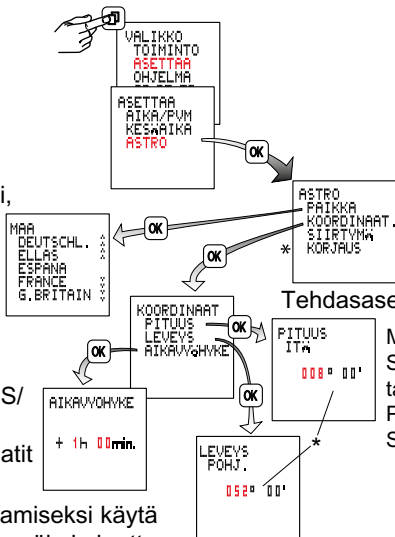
VALIKKO
TOIMINTO
ASETTAA
OHJELMA

ASETTAA
AIKA/PVM
KESÄAIKA
ASTRO

OK

ASTRO
PAIKKA
KOORDINAAT.
SIIRTYMÄ
KORJAUS

*

i,

MAA
DEUTSCHL.
ELLAS
ESPANA
FRANCE
G.BRITAIN

OK

OK

Tehdasase

KOORDINAAT
PITUUS
LEVEYS
AIKAVYÖHYKE

OK

OK

PITUUS
ITÄ
008° 00'

M
S
ta
P
S

S/

AIKAVYÖHYKE
+ 1h 00min.

OK

atit

*

LEVEYS
POHJ.
052° 00'

amiseksi käytä